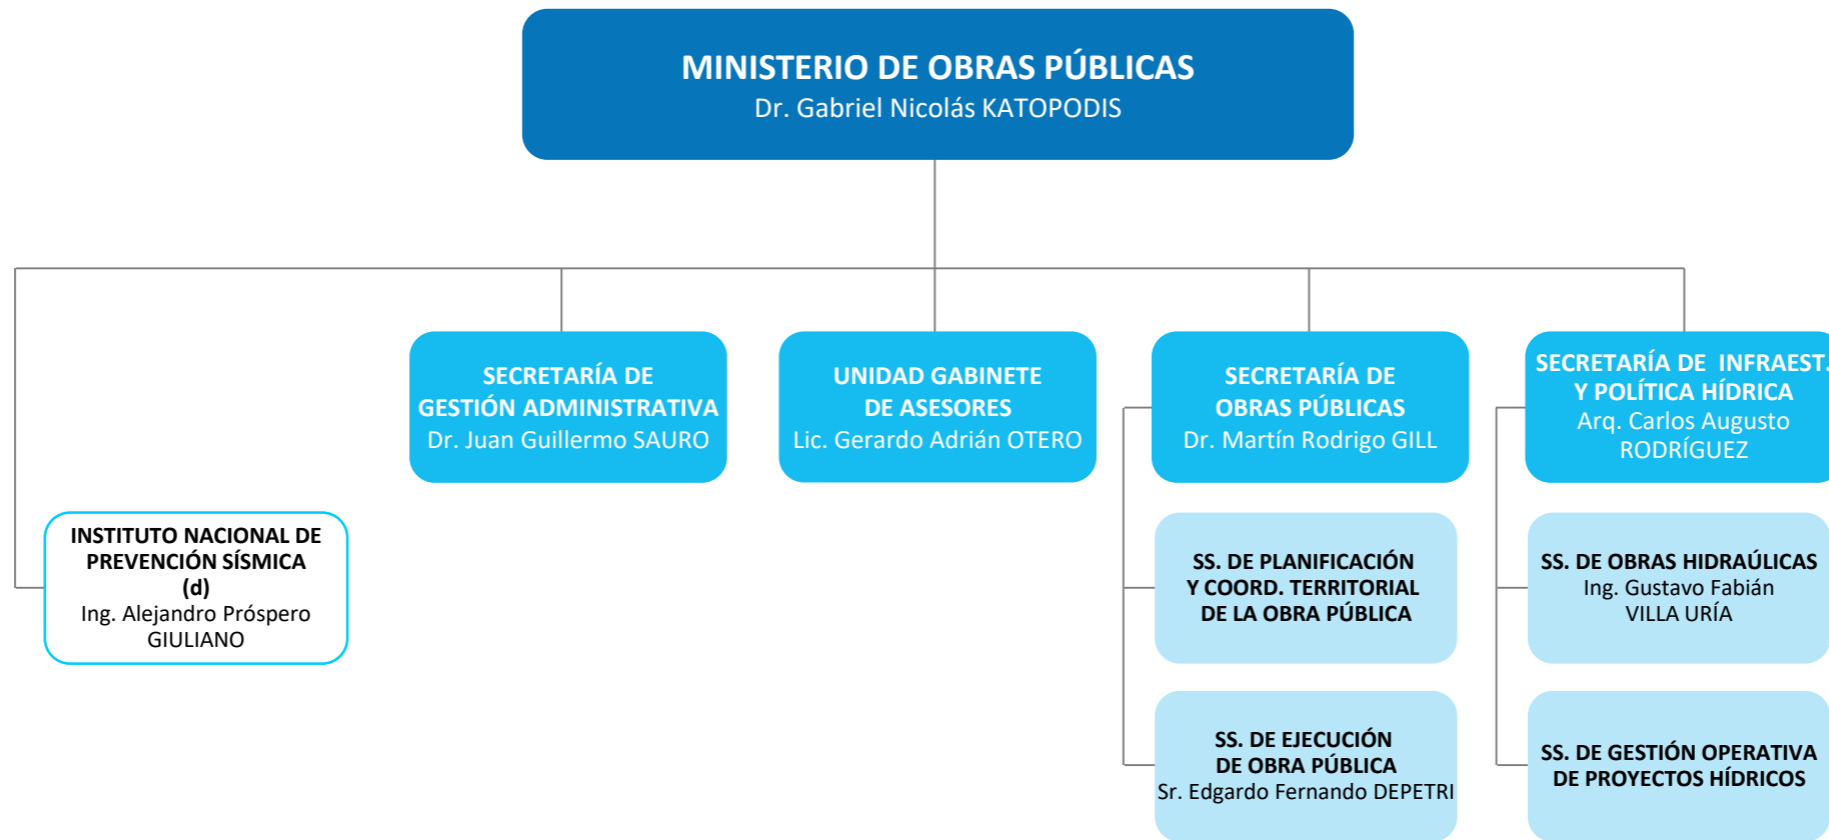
MINISTERIO DE OBRAS PÚBLICAS
Dr. Gabriel Nicolás KATOPODIS

SECRETARÍA DE GESTIÓN ADMINISTRATIVA
Dr. Juan Guillermo SAURO

UNIDAD GABINETE DE ASESORES
Lic. Gerardo Adrián OTERO

SECRETARÍA DE OBRAS PÚBLICAS
Dr. Martín Rodrigo GILL

SECRETARÍA DE INFRAEST. Y POLÍTICA HÍDRICA
Arq. Carlos Augusto RODRÍGUEZ

INSTITUTO NACIONAL DE PREVENCIÓN SÍSMICA (d)
Ing. Alejandro Próspero GIULIANO

SS. DE PLANIFICACIÓN Y COORD. TERRITORIAL DE LA OBRA PÚBLICA

SS. DE OBRAS HIDRAÚLICAS
Ing. Gustavo Fabián VILLA URÍA

SS. DE EJECUCIÓN DE OBRA PÚBLICA
Sr. Edgardo Fernando DEPETRI

SS. DE GESTIÓN OPERATIVA DE PROYECTOS HÍDRICOS